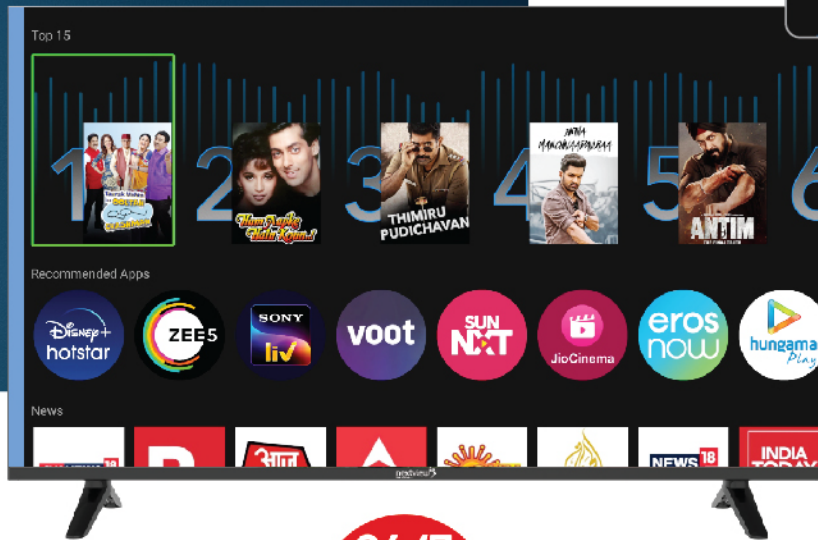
Top 15

1 2 3 4 5 6

Taarak Mehta Ka Ooltah Chashmah

Hum Aapke Hain Koun..!

THIMIRU PUDICHAVAN

ANTIM

Recommended Apps

Disney+ hotstar

ZEE5

SONY liv

voot

SUN NXT

JioCinema

eros now

hungama Play

News

आज

NEWS 18

INDIA TODAY